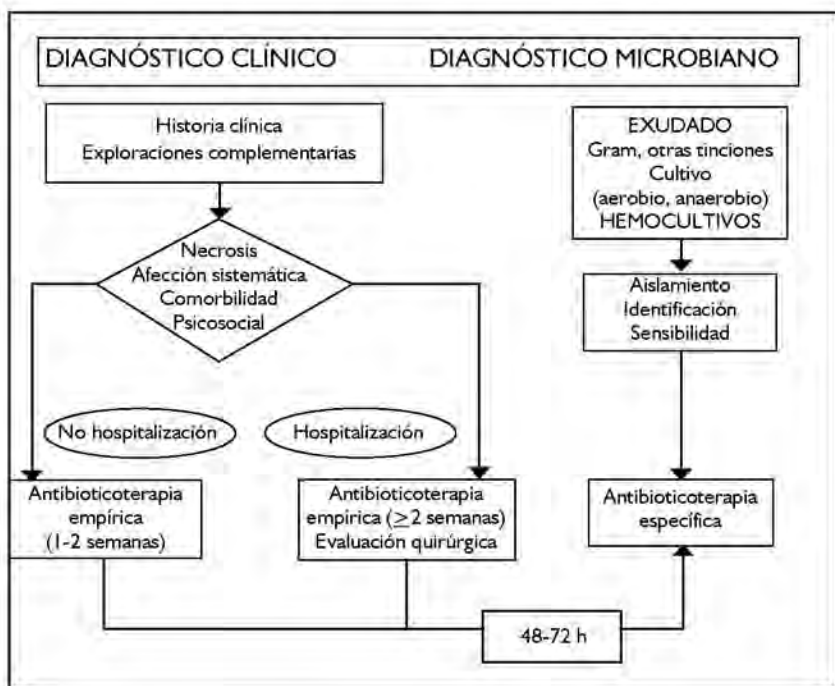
DIAGNÓSTICO CLÍNICO DIAGNÓSTICO MICROBIANO

Historia clínica
Exploraciones complementarias

EXUDADO
Gram, otras tinciones
Cultivo
(aerobio, anaerobio)
HEMOCULTIVOS

Necrosis
Afección sistemática
Comorbilidad
Psicosocial

Aislamiento
Identificación
Sensibilidad

No hospitalización

Hospitalización

Antibioticoterapia empírica (1-2 semanas)

Antibioticoterapia empirica ($\geq$2 semanas)
Evaluación quirúrgica

Antibioticoterapia específica

48-72 h